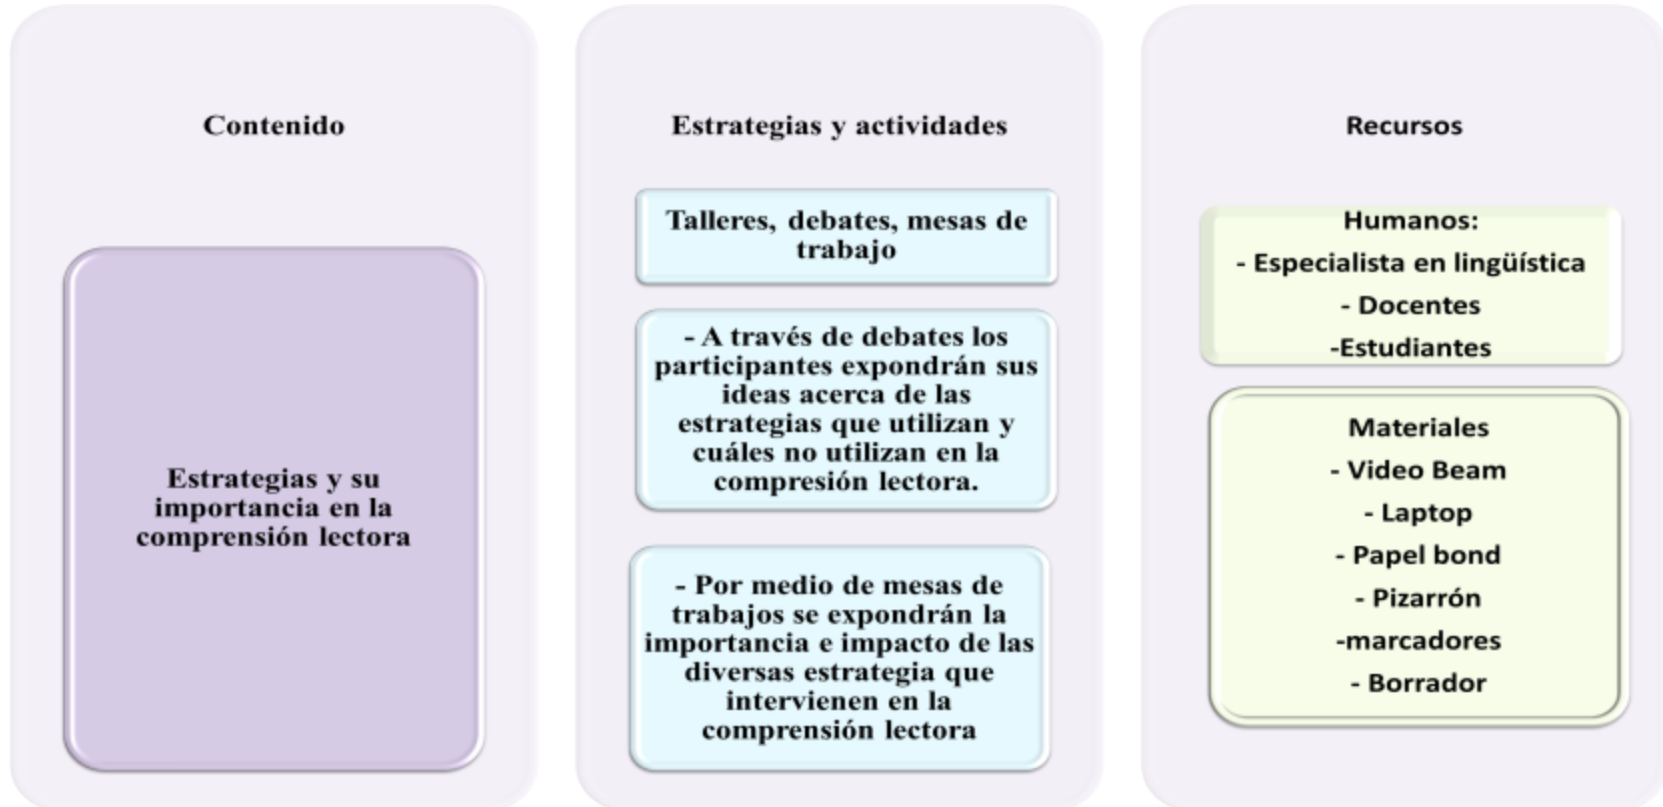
Contenido

Estrategias y su importancia en la comprensión lectora

Estrategias y actividades

Talleres, debates, mesas de trabajo

- A través de debates los participantes expondrán sus ideas acerca de las estrategias que utilizan y cuáles no utilizan en la compresión lectora.

- Por medio de mesas de trabajos se expondrán la importancia e impacto de las diversas estrategia que intervienen en la comprensión lectora

Recursos

Humanos:
- Especialista en lingüística
- Docentes
-Estudiantes

Materiales
- Video Beam
- Laptop
- Papel bond
- Pizarrón
-marcadores
- Borrador